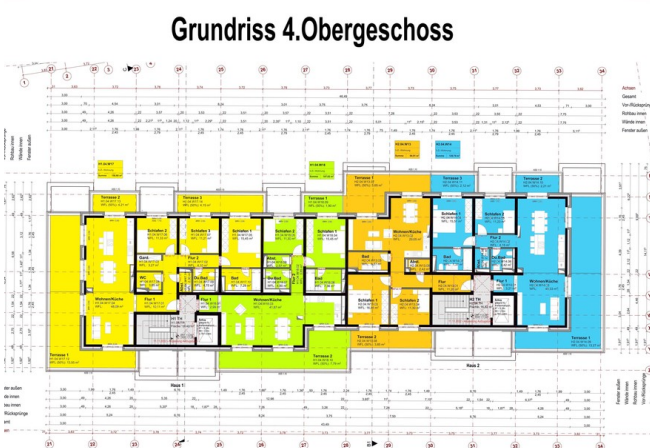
Grundriss 4.Obergeschoss

Achsen
Gesamt
Vor-/Rücksprünge
Rohbau innen
Wände innen
Fenster außen

Terrasse 2
Terrasse 3
Terrasse 1
Terrasse 3
Terrasse 2

Schlafen 2
Schlafen 3
Schlafen 1
Schlafen 2
Schlafen 1
Schlafen 1
Schlafen 2
Schlafen 2

Wohnen/Küche
Wohnen/Küche
Wohnen/Küche
Wohnen/Küche

Flur 1
Flur 2
Flur 1
Flur
Flur 2
Flur

Bad
Bad
Bad
Bad
WC
Gard.
Abst.
Abst.
Du.Bad

Schlafen 3
Schlafen 1

Terrasse 1
Terrasse 2
Terrasse 2
Terrasse 3
Terrasse 1

Haus 1
Haus 2

Fenster außen
Wände innen
Rohbau innen
Rücksprünge
Gesamt
Achsen